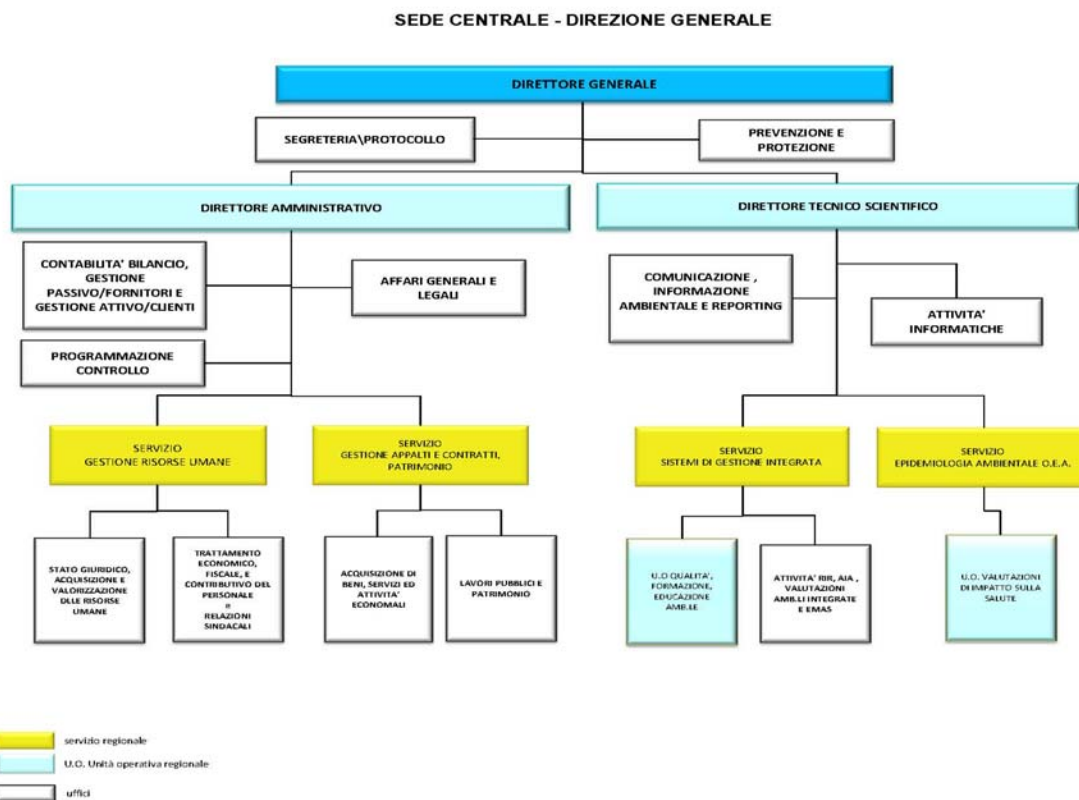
SEDE CENTRALE - DIREZIONE GENERALE

DIRETTORE GENERALE

SEGRETERIA\PROTOCOLLO

PREVENZIONE E PROTEZIONE

DIRETTORE AMMINISTRATIVO

DIRETTORE TECNICO SCIENTIFICO

CONTABILITA' BILANCIO, GESTIONE PASSIVO/FORNITORI E GESTIONE ATTIVO/CLIENTI

AFFARI GENERALI E LEGALI

PROGRAMMAZIONE CONTROLLO

COMUNICAZIONE , INFORMAZIONE AMBIENTALE E REPORTING

ATTIVITA' INFORMATICHE

SERVIZIO GESTIONE RISORSE UMANE

SERVIZIO GESTIONE APPALTI E CONTRATTI, PATRIMONIO

SERVIZIO SISTEMI DI GESTIONE INTEGRATA

SERVIZIO EPIDEMIOLOGIA AMBIENTALE O.E.A.

STATO GIURIDICO, ACQUISIZIONE E VALORIZZAZIONE DLLE RISORSE UMANE

TRATTAMENTO ECONOMICO, FISCALE, E CONTRIBUTIVO DEL PERSONALE e RELAZIONI SINDACALI

ACQUISIZIONE DI BENI, SERVIZI ED ATTIVITA' ECONOMALI

LAVORI PUBBLICI E PATRIMONIO

U.O QUALITA', FORMAZIONE, EDUCAZIONE AMB.LE

ATTIVITA' RIR, AIA , VALUTAZIONI AMB.LI INTEGRATE E EMAS

U.O. VALUTAZIONI DI IMPATTO SULLA SALUTE

servizio regionale

U.O. Unità operativa regionale

uffici